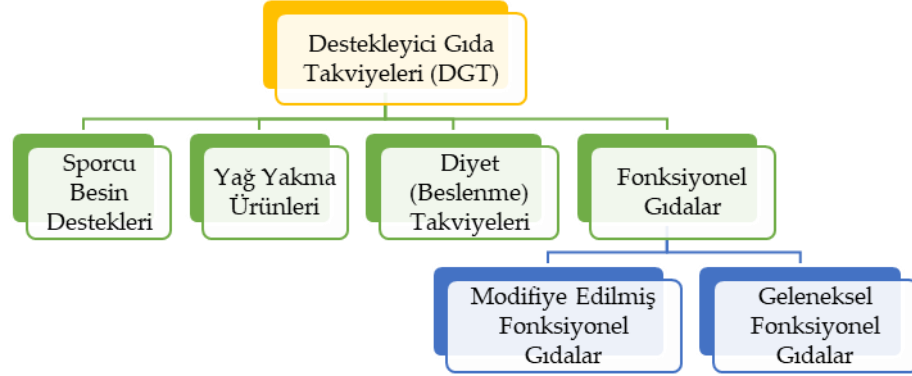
Destekleyici Gıda Takviyeleri (DGT)

Sporcu Besin Destekleri

Yağ Yakma Ürünleri

Diyet (Beslenme) Takviyeleri

Fonksiyonel Gıdalar

Modifiye Edilmiş Fonksiyonel Gıdalar

Geleneksel Fonksiyonel Gıdalar